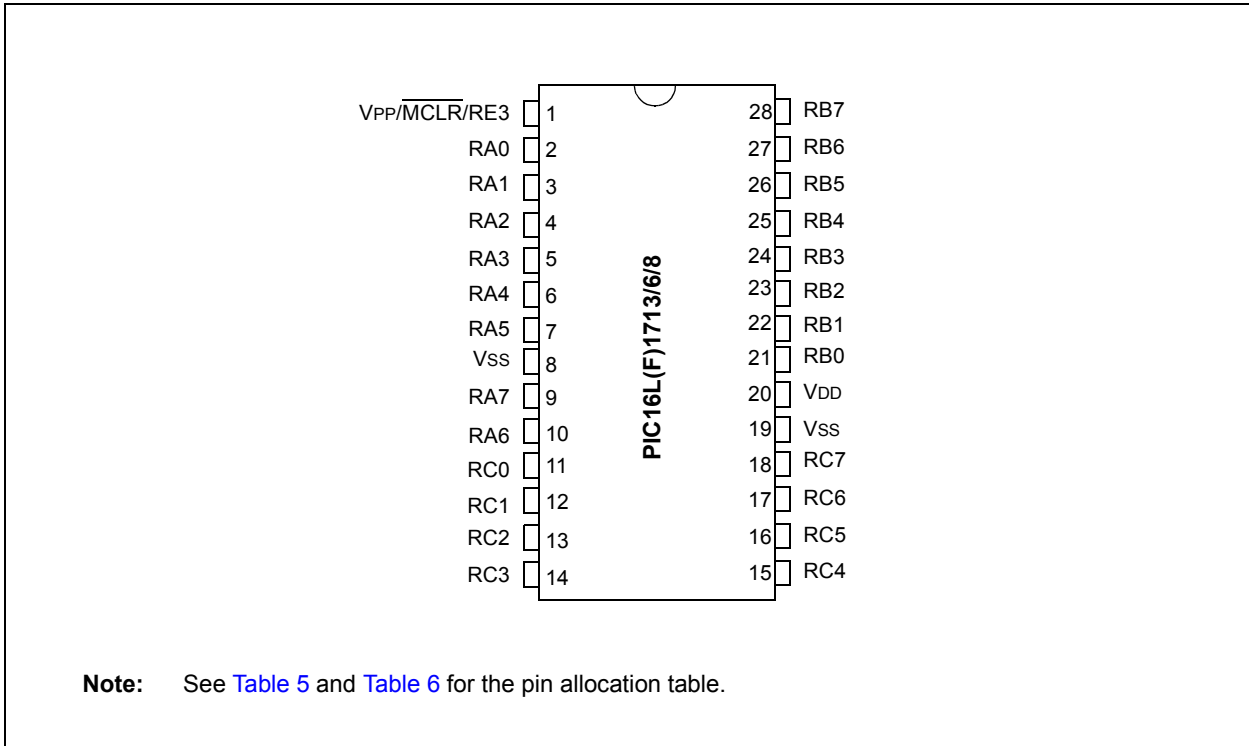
VPP/$\overline{MCLR}$/RE3 1
RA0 2
RA1 3
RA2 4
RA3 5
RA4 6
RA5 7
VSS 8
RA7 9
RA6 10
RC0 11
RC1 12
RC2 13
RC3 14

PIC16L(F)1713/6/8

28 RB7
27 RB6
26 RB5
25 RB4
24 RB3
23 RB2
22 RB1
21 RB0
20 VDD
19 VSS
18 RC7
17 RC6
16 RC5
15 RC4

**Note:** See Table 5 and Table 6 for the pin allocation table.